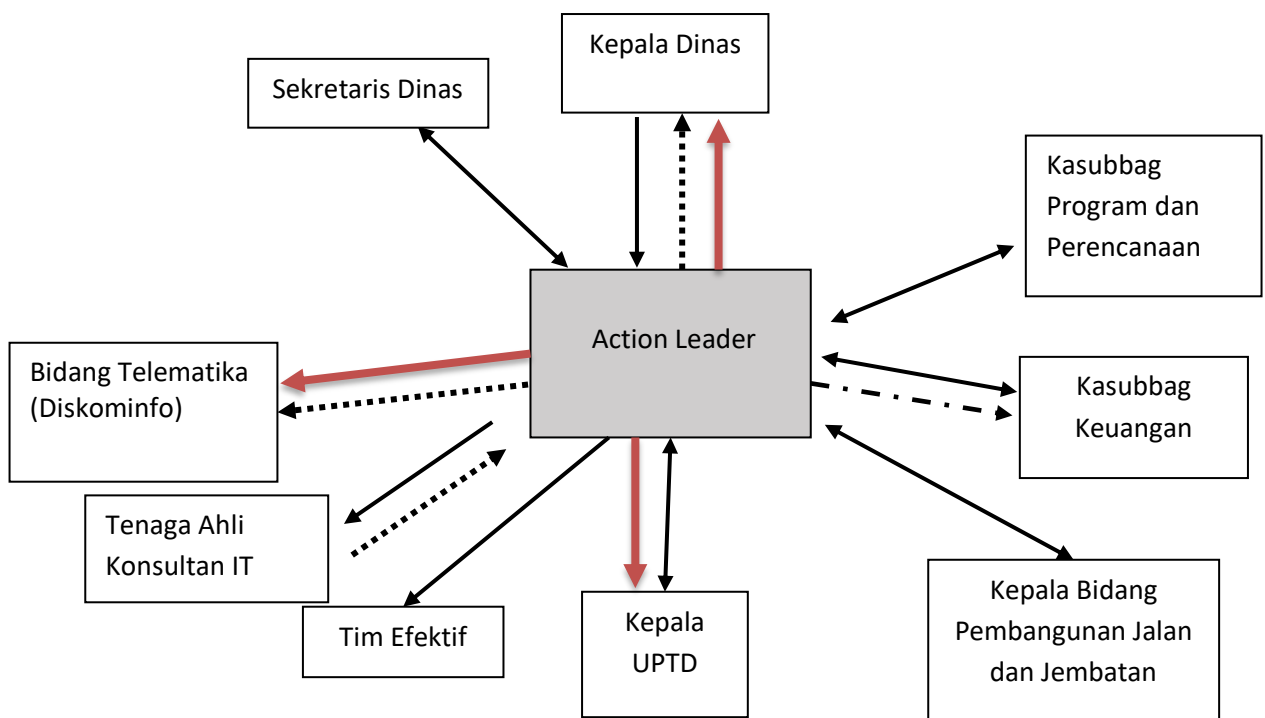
Kepala Dinas

Sekretaris Dinas

Kasubbag Program dan Perencanaan

Action Leader

Bidang Telematika (Diskominfo)

Kasubbag Keuangan

Tenaga Ahli Konsultan IT

Tim Efektif

Kepala UPTD

Kepala Bidang Pembangunan Jalan dan Jembatan